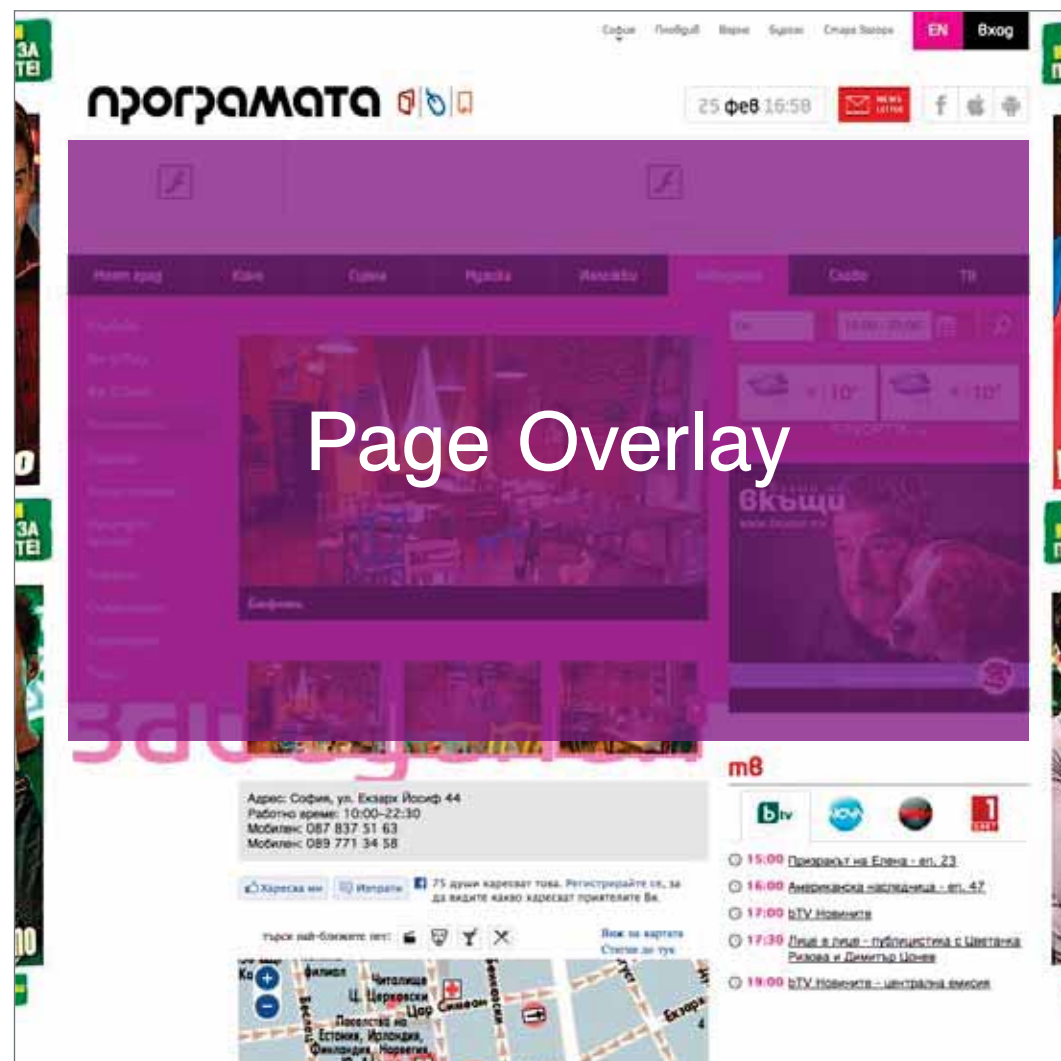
ЗА ТЕ!

София Пловдив Варна Бургас Стара Загора EN Вход

програмата

25 фев 16:58

NEWS LETTER

Page Overlay

тв

Адрес: София, ул. Екзарх Йосиф 44
Работно време: 10:00–22:30
Мобилен: 087 837 51 63
Мобилен: 089 771 34 58

Харесва ми Изпрати 75 души харесват това. Регистрирайте се, за да видите какво харесват приятелите Ви.

търси най-близкото от:

Виж на картата
Стигни до тук

15:00 Призракът на Елена - еп. 23
16:00 Американска наследница - еп. 47
17:00 bTV Новините
17:30 Лице в лице - публицистика с Цветанка Ризова и Димитър Цонев
19:00 bTV Новините - централна емисия

Читалища
Ц. Църковски
Цар Симеон
Пиколо
Екзарх
Бенковски
Естония, Исландия, Финландия, Норвегия